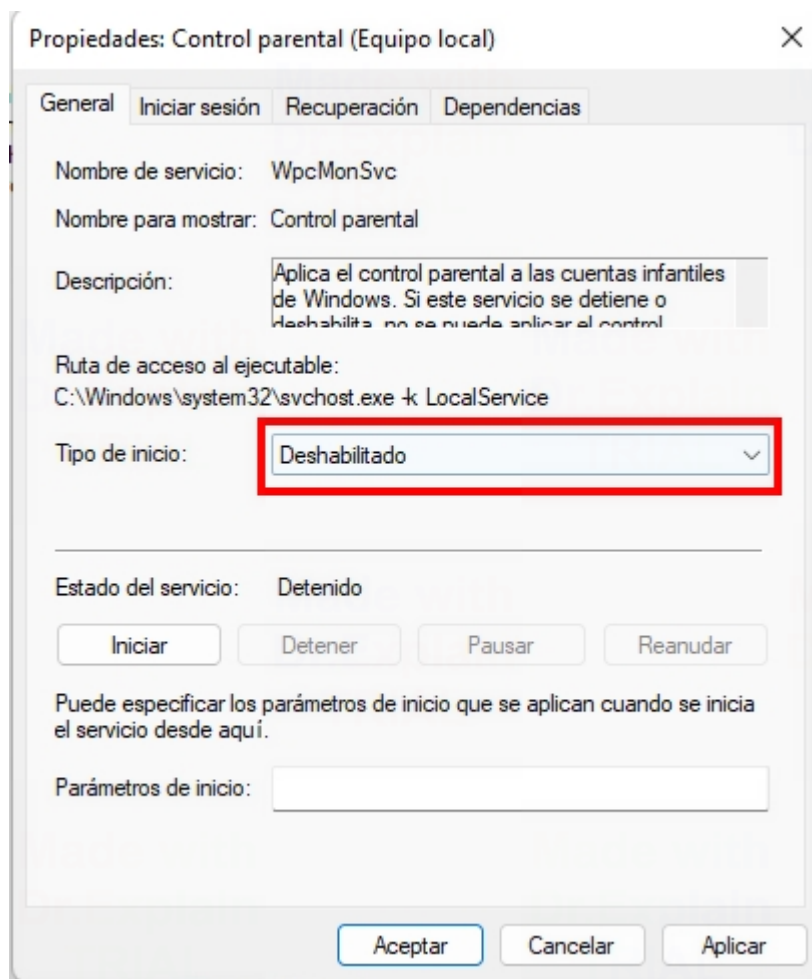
Propiedades: Control parental (Equipo local)

×

General | Iniciar sesión | Recuperación | Dependencias

Nombre de servicio: WpcMonSvc

Nombre para mostrar: Control parental

Descripción: Aplica el control parental a las cuentas infantiles de Windows. Si este servicio se detiene o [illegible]

Ruta de acceso al ejecutable:
C:\Windows\system32\svchost.exe -k LocalService

Tipo de inicio: Deshabilitado

Estado del servicio: Detenido

Iniciar | Detener | Pausar | Reanudar

Puede especificar los parámetros de inicio que se aplican cuando se inicia el servicio desde aquí.

Parámetros de inicio:

Aceptar | Cancelar | Aplicar